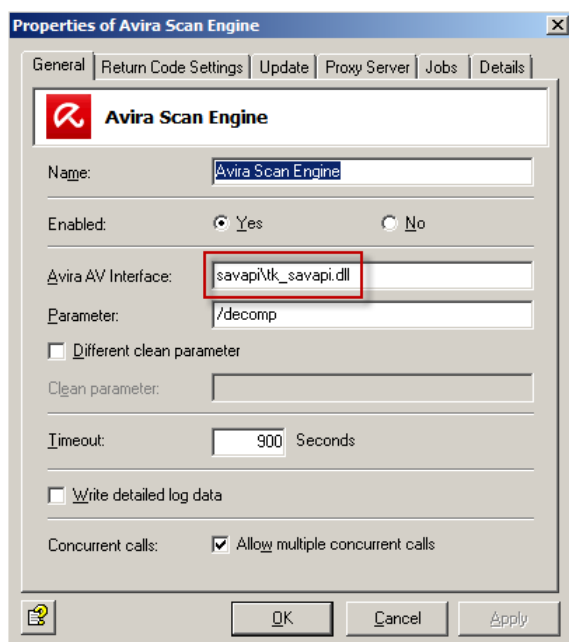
Properties of Avira Scan Engine

General | Return Code Settings | Update | Proxy Server | Jobs | Details

Avira Scan Engine

Name: Avira Scan Engine

Enabled: Yes No

Avira AV Interface: savapi\tk_savapi.dll

Parameter: /decomp

Different clean parameter

Clean parameter:

Timeout: 900 Seconds

Write detailed log data

Concurrent calls: Allow multiple concurrent calls

OK Cancel Apply